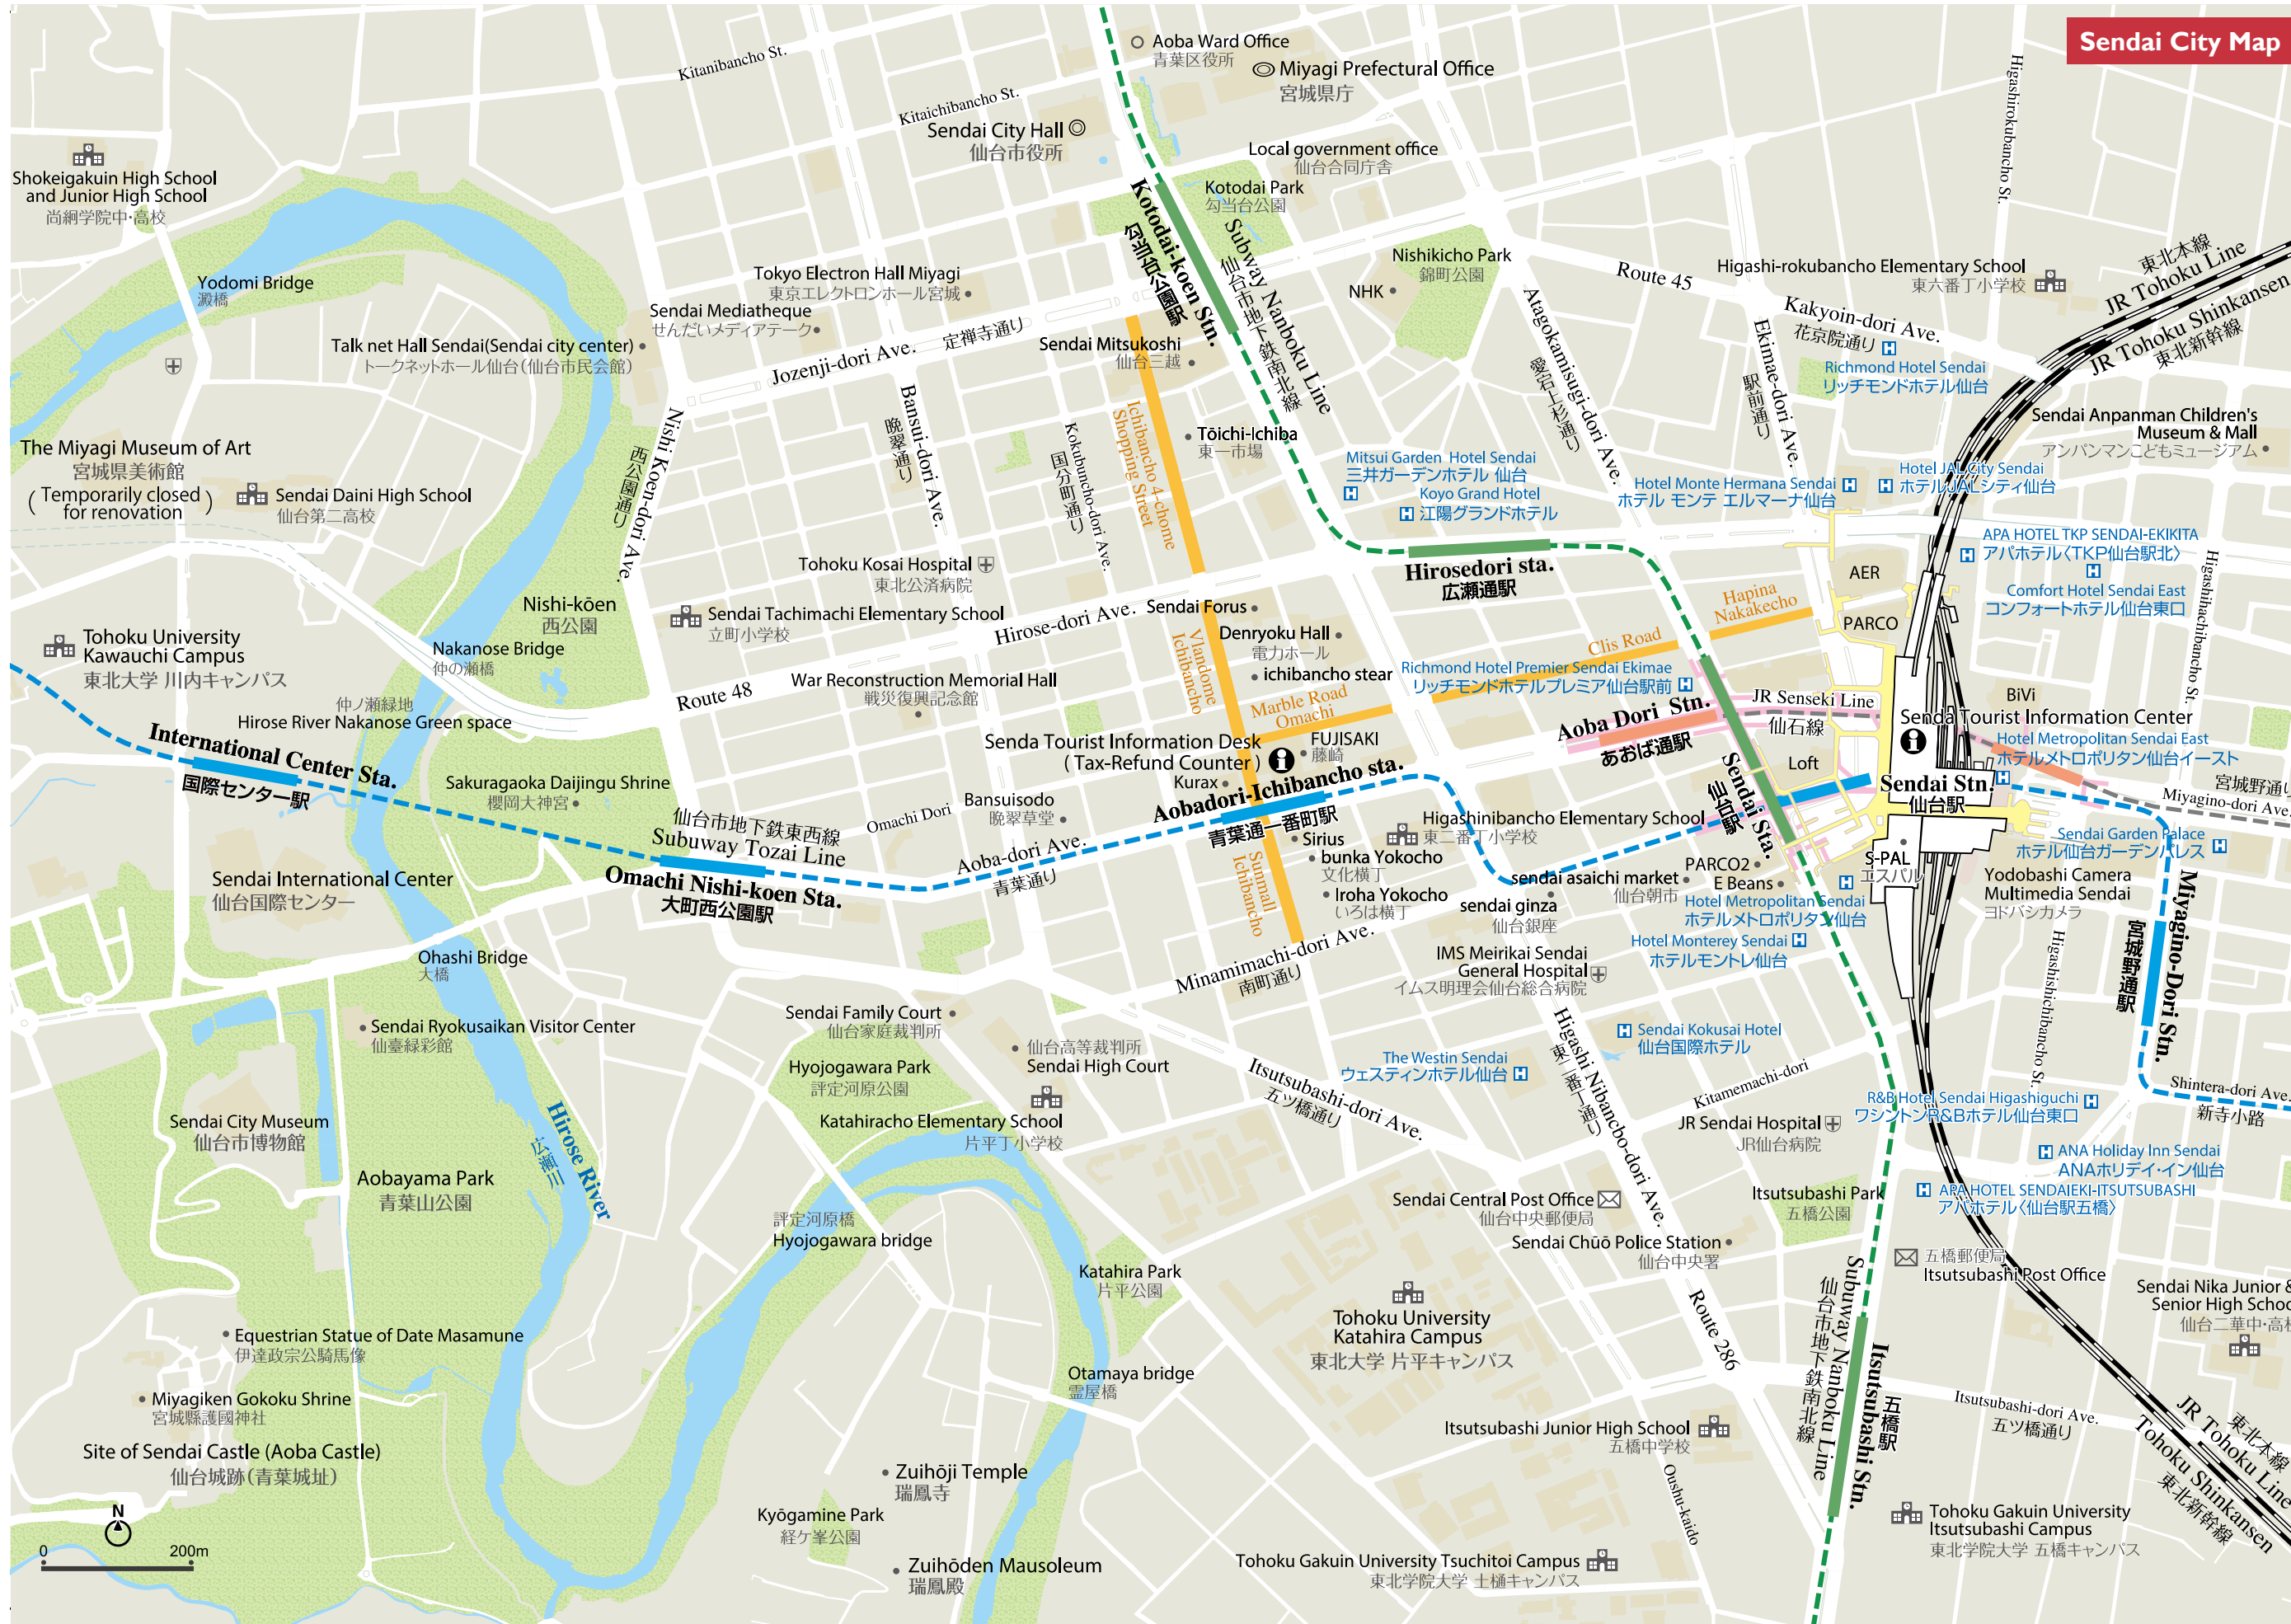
Sendai City Map

Aoba Ward Office
青葉区役所
Miyagi Prefectural Office
宮城県庁
Kitanibancho St.
Kitaichibancho St.
Sendai City Hall
仙台市役所
Local government office
仙台合同庁舎
Kotodai Park
勾当台公園
Higashirokubancho St.
Shokeigakuin High School and Junior High School
尚絅学院中·高校
Kotodai-koen Stn.
勾当台公園駅
Subway Nanboku Line
仙台市地下鉄南北線
Nishikicho Park
錦町公園
NHK
Route 45
Higashi-rokubancho Elementary School
東六番丁小学校
東北本線
JR Tohoku Line
JR Tohoku Shinkansen
東北新幹線
Yodomi Bridge
澱橋
Tokyo Electron Hall Miyagi
東京エレクトロンホール宮城
Sendai Mediatheque
せんだいメディアテーク
Kakyoin-dori Ave.
花京院通り
Richmond Hotel Sendai
リッチモンドホテル仙台
Talk net Hall Sendai(Sendai city center)
トークネットホール仙台(仙台市民会館)
Jozenji-dori Ave.
定禅寺通り
Sendai Mitsukoshi
仙台三越
Atagokamisugi-dori Ave.
愛宕上杉通り
Ekimae-dori Ave.
駅前通り
Sendai Anpanman Children's Museum & Mall
アンパンマンこどもミュージアム
The Miyagi Museum of Art
宮城県美術館
( Temporarily closed for renovation )
Sendai Daini High School
仙台第二高校
Nishi Koen-dori Ave.
西公園通り
Bansui-dori Ave.
晩翠通り
Kokubuncho-dori Ave.
国分町通り
Ichibancho 4-chome Shopping Street
Tōichi-Ichiba
東一市場
Mitsui Garden Hotel Sendai
三井ガーデンホテル 仙台
Koyo Grand Hotel
江陽グランドホテル
Hotel Monte Hermana Sendai
ホテル モンテ エルマーナ仙台
Hotel JAL City Sendai
ホテルJALシティ仙台
APA HOTEL TKP SENDAI-EKIKITA
アパホテル〈TKP仙台駅北〉
Tohoku Kosai Hospital
東北公済病院
Hirosedori sta.
広瀬通駅
AER
Comfort Hotel Sendai East
コンフォートホテル仙台東口
Higashihachibancho St.
Nishi-kōen
西公園
Sendai Tachimachi Elementary School
立町小学校
Hirose-dori Ave.
Sendai Forus
Hapina Nakakecho
PARCO
Tohoku University Kawauchi Campus
東北大学 川内キャンパス
Nakanose Bridge
仲の瀬橋
Denryoku Hall
電力ホール
Clis Road
ichibancho stear
Richmond Hotel Premier Sendai Ekimae
リッチモンドホテルプレミア仙台駅前
Route 48
War Reconstruction Memorial Hall
戦災復興記念館
Vlandome Ichibancho
Marble Road Omachi
JR Senseki Line
仙石線
BiVi
仲ノ瀬緑地
Hirose River Nakanose Green space
Aoba Dori Stn.
あおば通駅
Sendai Tourist Information Center
Hotel Metropolitan Sendai East
ホテルメトロポリタン仙台イースト
International Center Sta.
国際センター駅
Senda Tourist Information Desk (Tax-Refund Counter)
FUJISAKI
藤崎
Kurax
Loft
Sendai Stn.
仙台駅
宮城野通り
Miyagino-dori Ave.
Sakuragaoka Daijingu Shrine
櫻岡大神宮
Aobadori-Ichibancho sta.
青葉通一番町駅
Higashinibancho Elementary School
東二番丁小学校
Sendai Sta.
仙台駅
Sendai Garden Palace
ホテル仙台ガーデンパレス
仙台市地下鉄東西線
Subuway Tozai Line
Omachi Dori
Bansuisodo
晩翠草堂
Aoba-dori Ave.
青葉通り
Sirius
bunka Yokocho
文化横丁
S-PAL
エスパル
PARCO2
E Beans
sendai asaichi market
仙台朝市
Yodobashi Camera Multimedia Sendai
ヨドバシカメラ
Sendai International Center
仙台国際センター
Omachi Nishi-koen Sta.
大町西公園駅
Sunmall Ichibancho
Iroha Yokocho
いろは横丁
sendai ginza
仙台銀座
Hotel Metropolitan Sendai
ホテルメトロポリタン仙台
Hotel Monterey Sendai
ホテルモントレ仙台
Higashishichibancho St.
宮城野通駅
Miyagino-Dori Stn.
Ohashi Bridge
大橋
Minamimachi-dori Ave.
南町通り
IMS Meirikai Sendai General Hospital
イムス明理会仙台総合病院
Sendai Family Court
仙台家庭裁判所
Sendai Ryokusaikan Visitor Center
仙臺緑彩館
仙台高等裁判所
Sendai High Court
Sendai Kokusai Hotel
仙台国際ホテル
Hyojogawara Park
評定河原公園
The Westin Sendai
ウェスティンホテル仙台
Itsutsubashi-dori Ave.
五ツ橋通り
Higashi Nibancho-dori Ave.
東二番丁通り
Kitamemachi-dori
R&B Hotel Sendai Higashiguchi
ワシントンR&Bホテル仙台東口
Shintera-dori Ave.
新寺小路
Katahiracho Elementary School
片平丁小学校
JR Sendai Hospital
JR仙台病院
ANA Holiday Inn Sendai
ANAホリデイ·イン仙台
Sendai City Museum
仙台市博物館
Hirose River
広瀬川
Aobayama Park
青葉山公園
Sendai Central Post Office
仙台中央郵便局
Itsutsubashi Park
五橋公園
APA HOTEL SENDAIEKI-ITSUTSUBASHI
アパホテル〈仙台駅五橋〉
評定河原橋
Hyojogawara bridge
Sendai Chūō Police Station
仙台中央署
五橋郵便局
Itsutsubashi Post Office
Katahira Park
片平公園
Tohoku University Katahira Campus
東北大学 片平キャンパス
Route 286
Sendai Nika Junior & Senior High Schoo
仙台二華中·高
Equestrian Statue of Date Masamune
伊達政宗公騎馬像
Subuway Nanboku Line
仙台市地下鉄南北線
Itsutsubashi Stn.
五橋駅
Otamaya bridge
霊屋橋
Miyagiken Gokoku Shrine
宮城縣護國神社
Itsutsubashi Junior High School
五橋中学校
Itsutsubashi-dori Ave.
五ツ橋通り
JR Tohoku Line
東北本線
Tohoku Shinkansen
東北新幹線
Site of Sendai Castle (Aoba Castle)
仙台城跡(青葉城址)
Zuihōji Temple
瑞鳳寺
Oushu-kaido
N
0
200m
Kyōgamine Park
経ケ峯公園
Tohoku Gakuin University Itsutsubashi Campus
東北学院大学 五橋キャンパス
Zuihōden Mausoleum
瑞鳳殿
Tohoku Gakuin University Tsuchitoi Campus
東北学院大学 土樋キャンパス